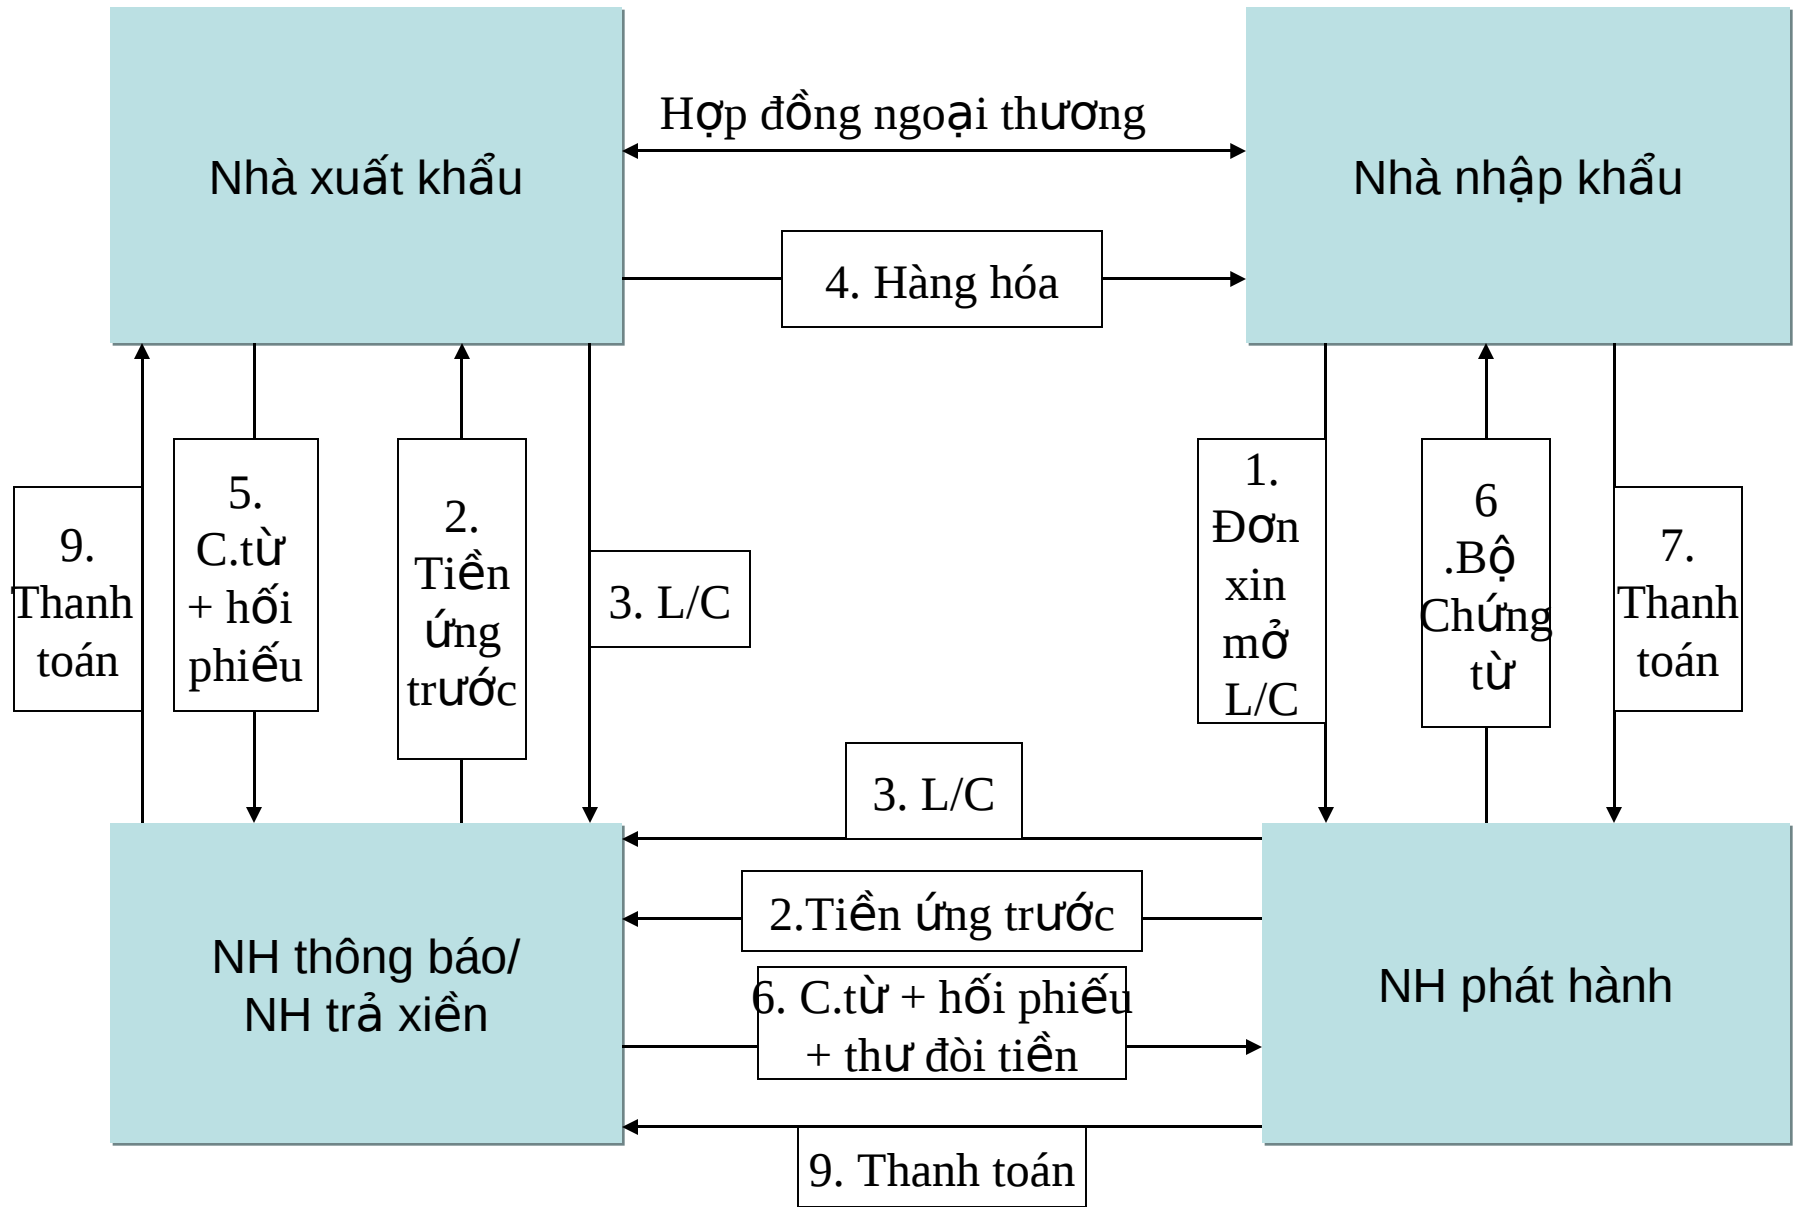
Nhà xuất khẩu

Hợp đồng ngoại thương

Nhà nhập khẩu

4. Hàng hóa

9. Thanh toán

5. C.từ + hối phiếu

2. Tiền ứng trước

3. L/C

1. Đơn xin mở L/C

6 .Bộ Chứng từ

7. Thanh toán

3. L/C

2.Tiền ứng trước

NH thông báo/ NH trả xiền

6. C.từ + hối phiếu + thư đòi tiền

NH phát hành

9. Thanh toán